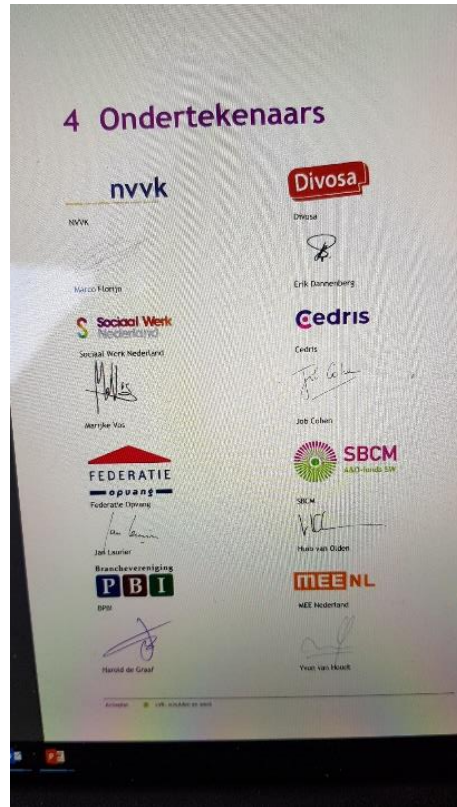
4 Ondertekenaars

nvvk

NVVK

Marco Florijn

Divosa

Divosa

Erik Dannenberg

Sociaal Werk Nederland

Sociaal Werk Nederland

Marrijke Vos

Cedris

Cedris

Job Cohen

FEDERATIE opvang

Federatie Opvang

Jan Laurier

SBCM A&O-fonds SW

SBCM

Huub van Olden

Branchevereniging PBI

BPBI

Harold de Graaf

MEE NL

MEE Nederland

Yvon van Hooft

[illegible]